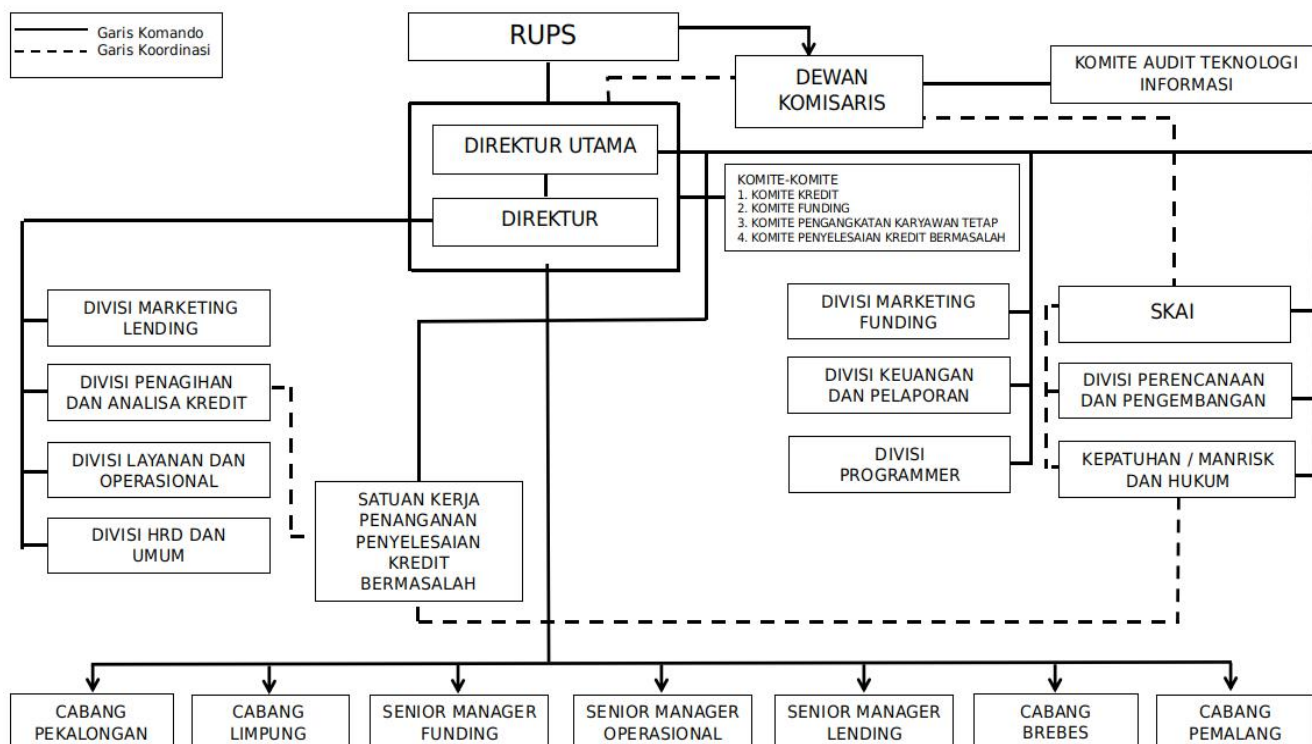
Garis Komando
Garis Koordinasi

RUPS

DEWAN KOMISARIS

KOMITE AUDIT TEKNOLOGI INFORMASI

DIREKTUR UTAMA

DIREKTUR

KOMITE-KOMITE
1. KOMITE KREDIT
2. KOMITE FUNDING
3. KOMITE PENGANGKATAN KARYAWAN TETAP
4. KOMITE PENYELESAIAN KREDIT BERMASALAH

DIVISI MARKETING LENDING

DIVISI PENAGIHAN DAN ANALISA KREDIT

DIVISI LAYANAN DAN OPERASIONAL

DIVISI HRD DAN UMUM

SATUAN KERJA PENANGANAN PENYELESAIAN KREDIT BERMASALAH

DIVISI MARKETING FUNDING

DIVISI KEUANGAN DAN PELAPORAN

DIVISI PROGRAMMER

SKAI

DIVISI PERENCANAAN DAN PENGEMBANGAN

KEPATUHAN / MANRISK DAN HUKUM

CABANG PEKALONGAN

CABANG LIMPUNG

SENIOR MANAGER FUNDING

SENIOR MANAGER OPERASIONAL

SENIOR MANAGER LENDING

CABANG BREBES

CABANG PEMALANG